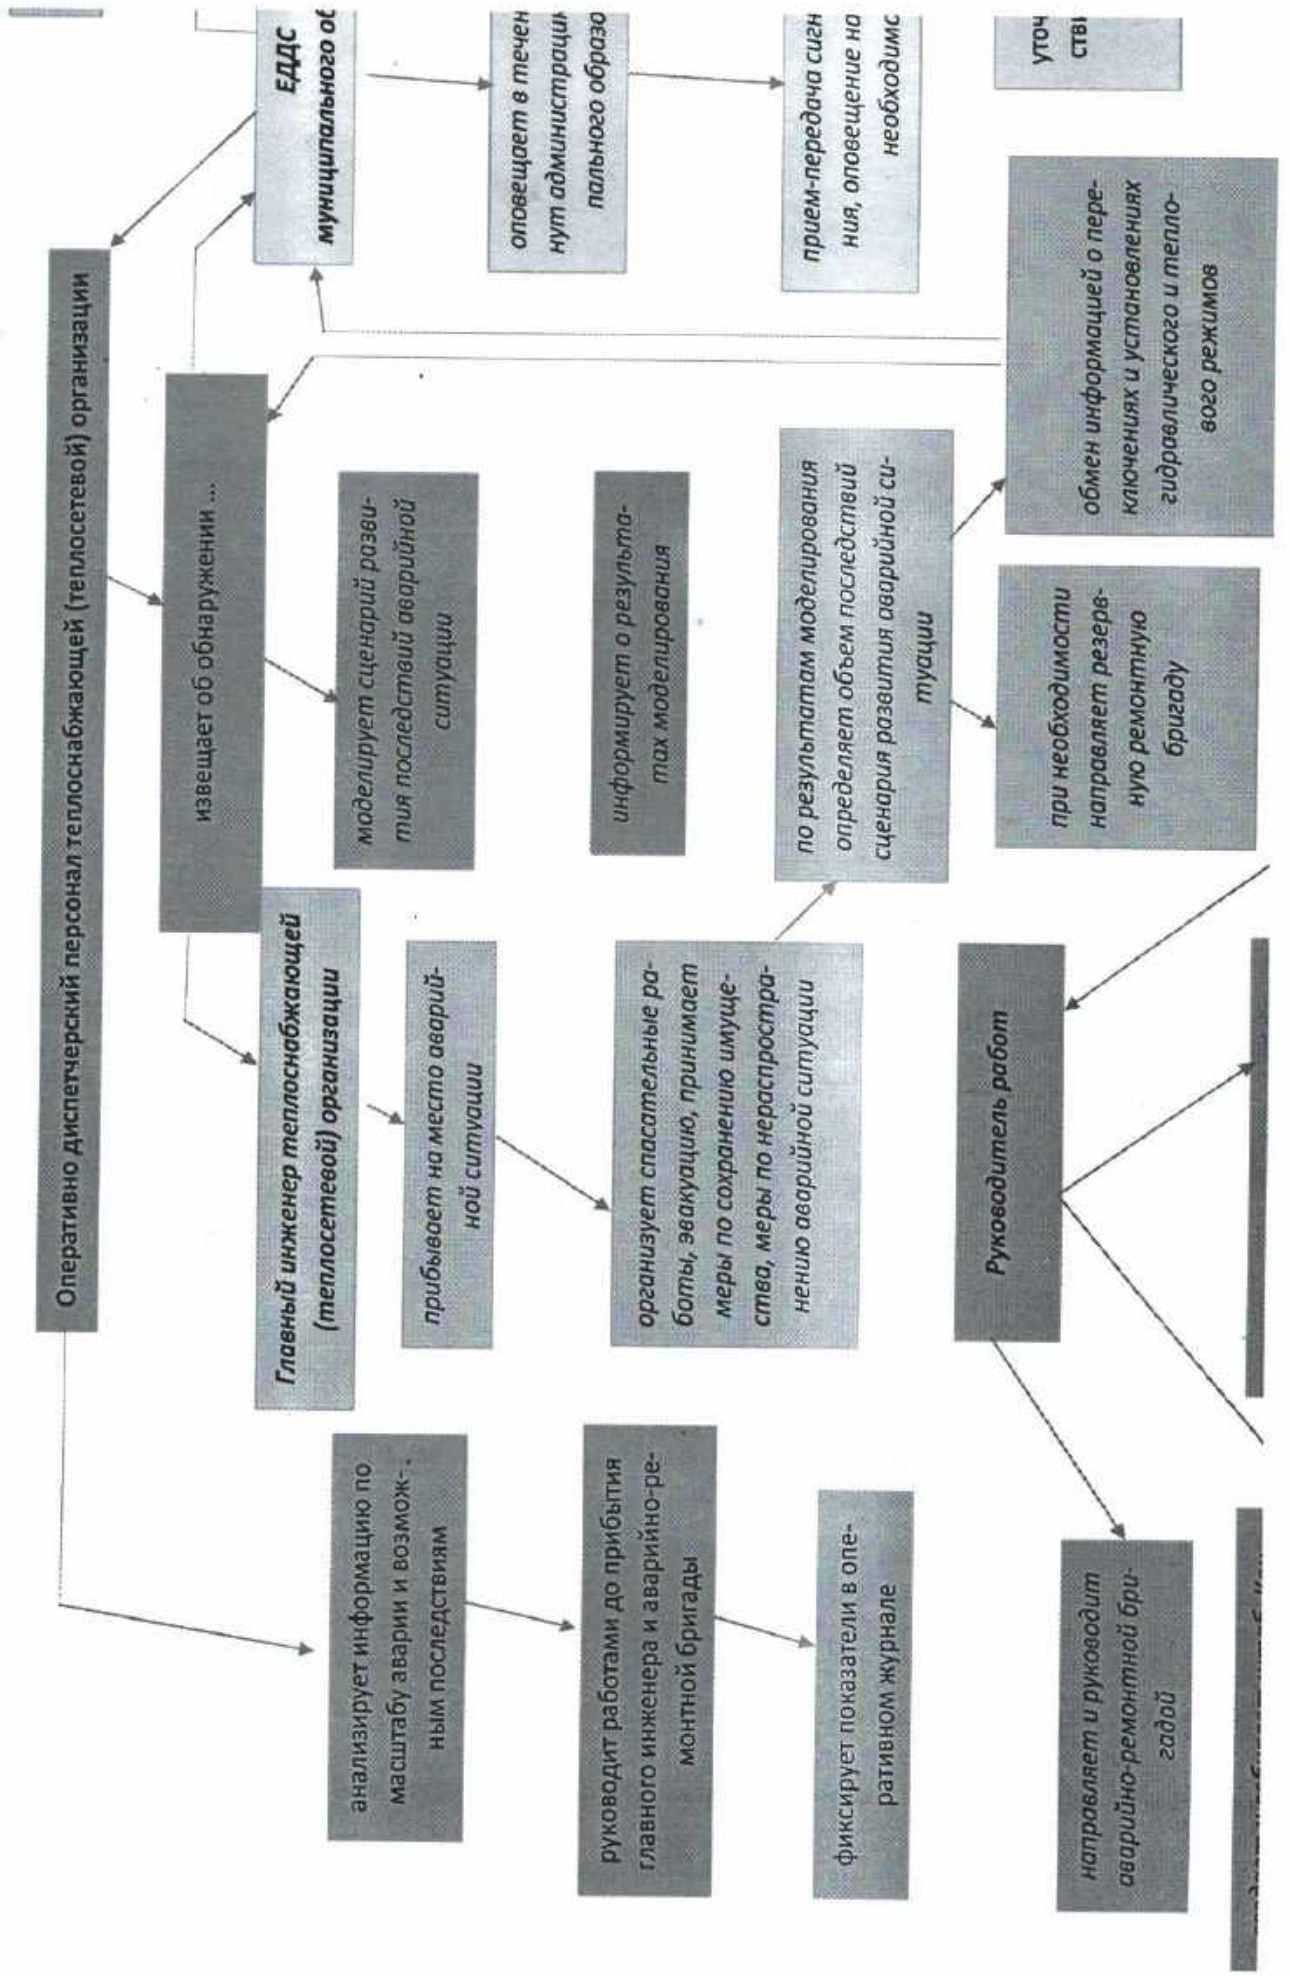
Оперативно диспетчерский персонал теплоснабжающей (теплосетевой) организации

ЕДДС муниципального об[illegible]

оповещает в течен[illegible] нут администраци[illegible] пального образо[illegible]

прием-передача сиг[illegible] ния, оповещение на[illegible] необходимо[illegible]

уточ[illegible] ств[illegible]

извещает об обнаружении ...

моделирует сценарий развития последствий аварийной ситуации

информирует о результатах моделирования

по результатам моделирования определяет объем последствий сценария развития аварийной ситуации

обмен информацией о переключениях и установлениях гидравлического и теплового режимов

при необходимости направляет резервную ремонтную бригаду

Главный инженер теплоснабжающей (теплосетевой) организации

прибывает на место аварийной ситуации

организует спасательные работы, эвакуацию, принимает меры по сохранению имущества, меры по нераспространению аварийной ситуации

Руководитель работ

анализирует информацию по масштабу аварии и возможным последствиям

руководит работами до прибытия главного инженера и аварийно-ремонтной бригады

фиксирует показатели в оперативном журнале

направляет и руководит аварийно-ремонтной бригадой

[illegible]